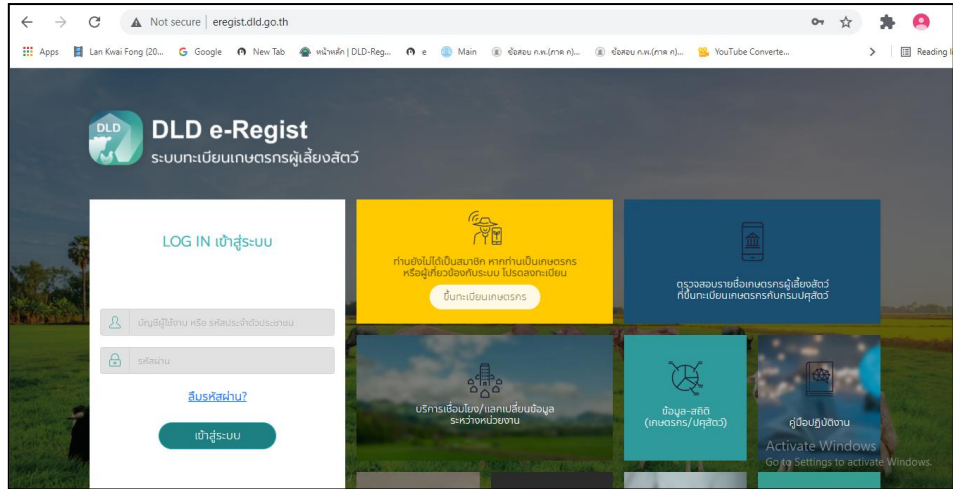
Not secure | eregist.dld.go.th

Apps Lan Kwai Fong (20... Google New Tab หน้าหลัก | DLD-Reg... e Main ข้อสอบ ก.พ.(ภาค ก)... ข้อสอบ ก.พ.(ภาค ก)... YouTube Converte... Reading l

DLD

DLD e-Regist
ระบบทะเบียนเกษตรกรผู้เลี้ยงสัตว์

LOG IN เข้าสู่ระบบ

บัญชีผู้ใช้งาน หรือ รหัสประจำตัวประชาชน

รหัสผ่าน

ลืมรหัสผ่าน?

เข้าสู่ระบบ

ท่านยังไม่ได้เป็นสมาชิก หากท่านเป็นเกษตรกร หรือผู้เกี่ยวข้องกับระบบ โปรดลงทะเบียน

ขึ้นทะเบียนเกษตรกร

ตรวจสอบรายชื่อเกษตรกรผู้เลี้ยงสัตว์ ที่ขึ้นทะเบียนเกษตรกรกับกรมปศุสัตว์

บริการเชื่อมโยง/แลกเปลี่ยนข้อมูล ระหว่างหน่วยงาน

ข้อมูล-สถิติ (เกษตรกร/ปศุสัตว์)

คู่มือปฏิบัติงาน

Activate Windows
Go to Settings to activate Windows.